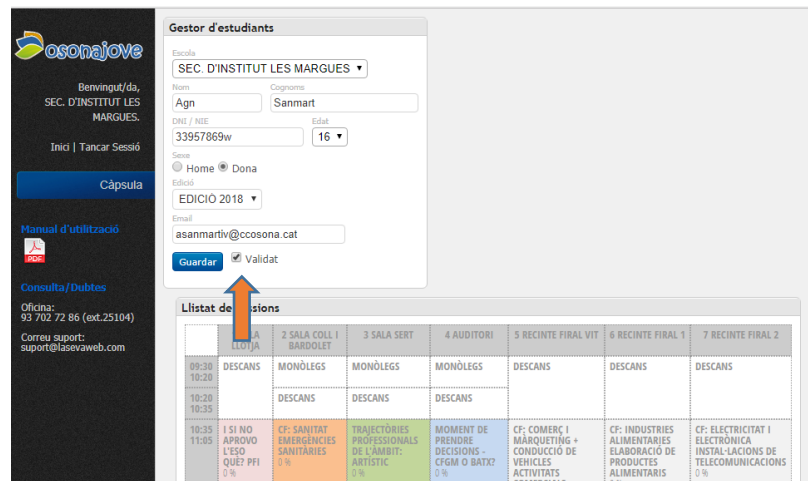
osonajove

Benvingut/da, SEC. D'INSTITUT LES MARGUES.

Inici | Tancar Sessió

Càpsula

Manual d'utilització

PDF

Consulta/Dubtes

Oficina: 93 702 72 86 (ext.25104)

Correu suport: suport@lasevaweb.com

Gestor d'estudiants

Escola
SEC. D'INSTITUT LES MARGUES

Nom
Agn

Cognoms
Sanmart

DNI / NIE
33957869w

Edat
16

Sexe
Home Dona

Edició
EDICIÓ 2018

Email
asanmartiv@ccosona.cat

Guardar
Validat

Llistat de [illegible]sions

| | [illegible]A LLOTJA | 2 SALA COLL I BARDOLET | 3 SALA SERT | 4 AUDITORI | 5 RECINTE FIRAL VIT | 6 RECINTE FIRAL 1 | 7 RECINTE FIRAL 2 |
|---|---|---|---|---|---|---|---|
| 09:30 10:20 | DESCANS | MONÒLEGS | MONÒLEGS | MONÒLEGS | DESCANS | DESCANS | DESCANS |
| 10:20 10:35 | | DESCANS | DESCANS | DESCANS | | | |
| 10:35 11:05 | I SI NO APROVO L'ESO QUÈ? PFI 0 % | CF: SANITAT EMERGÈNCIES SANITÀRIES 0 % | TRAJECTÒRIES PROFESSIONALS DE L'ÀMBIT: ARTÍSTIC 0 % | MOMENT DE PRENDRE DECISIONS - CFGM O BATX? 0 % | CF: COMERÇ I MÀRQUETING + CONDUCCIÓ DE VEHICLES ACTIVITATS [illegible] | CF: INDÚSTRIES ALIMENTÀRIES ELABORACIÓ DE PRODUCTES ALIMENTARIS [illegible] | CF: ELECTRICITAT I ELECTRÒNICA INSTAL·LACIONS DE TELECOMUNICACIONS 0 % |